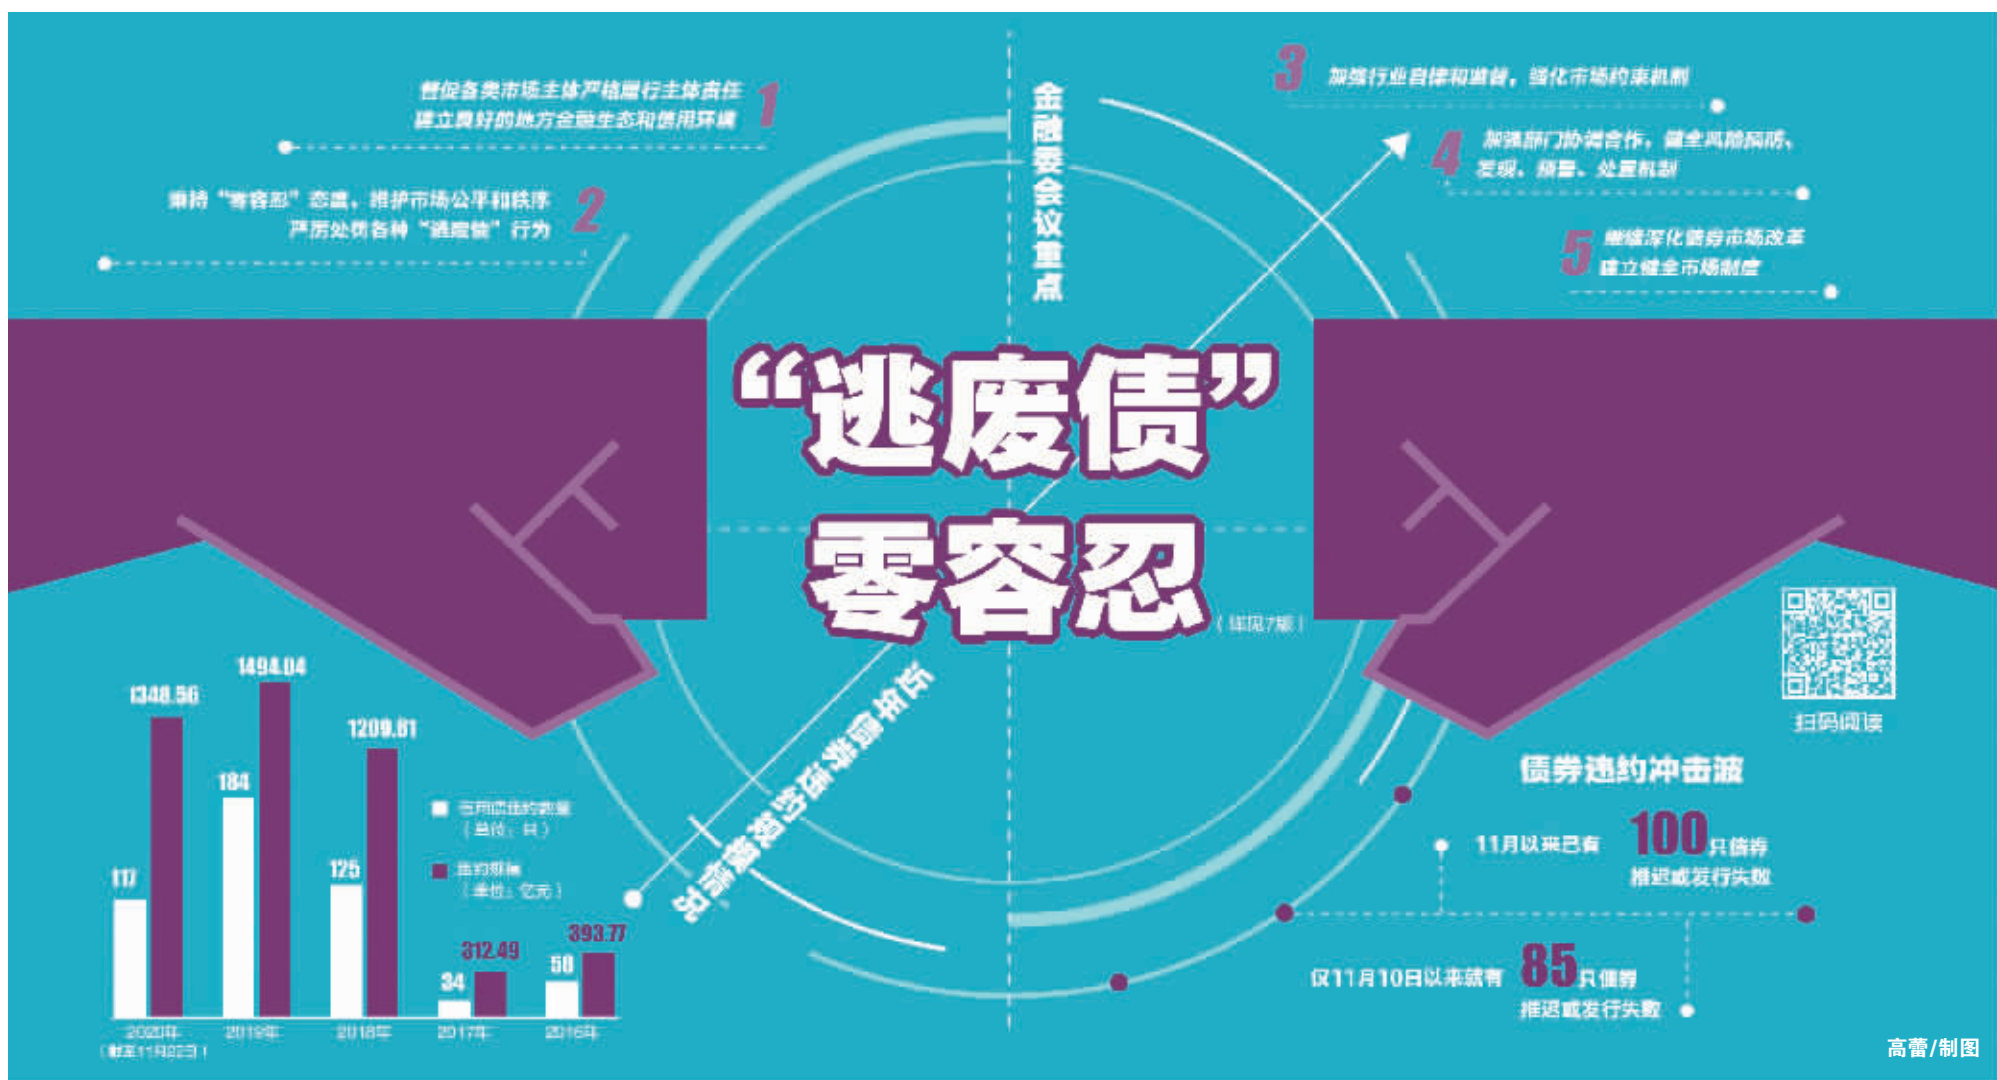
金融委会议重点

1 督促各类市场主体严格履行主体责任 建立良好的地方金融生态和信用环境

2 秉持"零容忍"态度，维护市场公平和秩序 严厉处罚各种"逃废债"行为

3 加强行业自律和监督，强化市场约束机制

4 加强部门协调合作，健全风险预防、发现、预警、处置机制

5 继续深化债券市场改革 建立健全市场制度

"逃废债"零容忍

（详见7版）

近年债券违约数据情况

| | 2020年（截至11月23日） | 2019年 | 2018年 | 2017年 | 2016年 |
|---|---|---|---|---|---|
| 当年违约数量（单位：只） | 117 | 184 | 125 | 34 | 50 |
| 违约规模（单位：亿元） | 1348.56 | 1494.04 | 1209.61 | 312.49 | 393.77 |

扫码阅读

债券违约冲击波

11月以来已有 100只债券 推迟或发行失败

仅11月10日以来就有 85只债券 推迟或发行失败

高蕾/制图